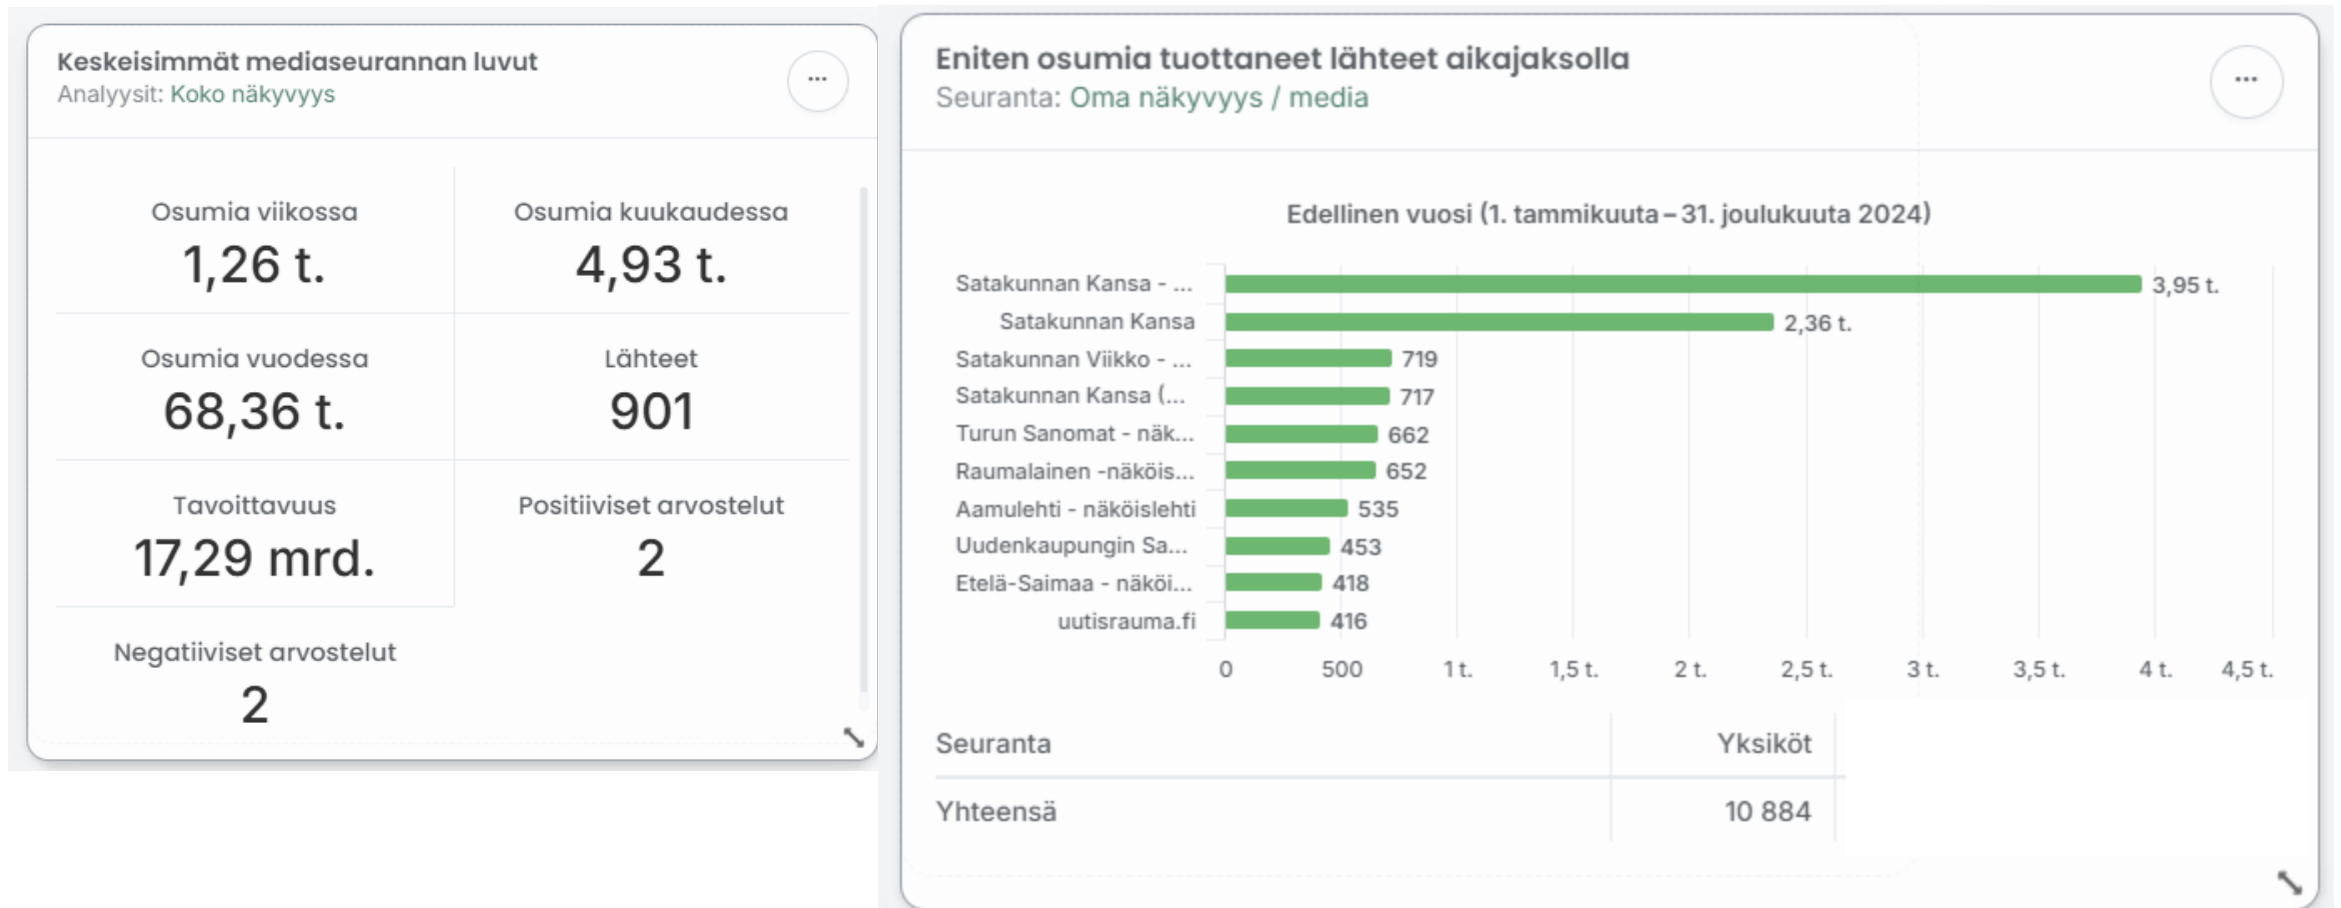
Keskeisimmät mediaseurannan luvut
Analyysit: Koko näkyvyys

...

| Osumia viikossa 1,26 t. | Osumia kuukaudessa 4,93 t. |
|---|---|
| Osumia vuodessa 68,36 t. | Lähteet 901 |
| Tavoittavuus 17,29 mrd. | Positiiviset arvostelut 2 |
| Negatiiviset arvostelut 2 | |

Eniten osumia tuottaneet lähteet aikajaksolla
Seuranta: Oma näkyvyys / media

...

Edellinen vuosi (1. tammikuuta – 31. joulukuuta 2024)

Satakunnan Kansa - ... 3,95 t.
Satakunnan Kansa 2,36 t.
Satakunnan Viikko - ... 719
Satakunnan Kansa (... 717
Turun Sanomat - näk... 662
Raumalainen -näköis... 652
Aamulehti - näköislehti 535
Uudenkaupungin Sa... 453
Etelä-Saimaa - näköi... 418
uutisrauma.fi 416

0 500 1 t. 1,5 t. 2 t. 2,5 t. 3 t. 3,5 t. 4 t. 4,5 t.

| Seuranta | Yksiköt |
|---|---|
| Yhteensä | 10 884 |